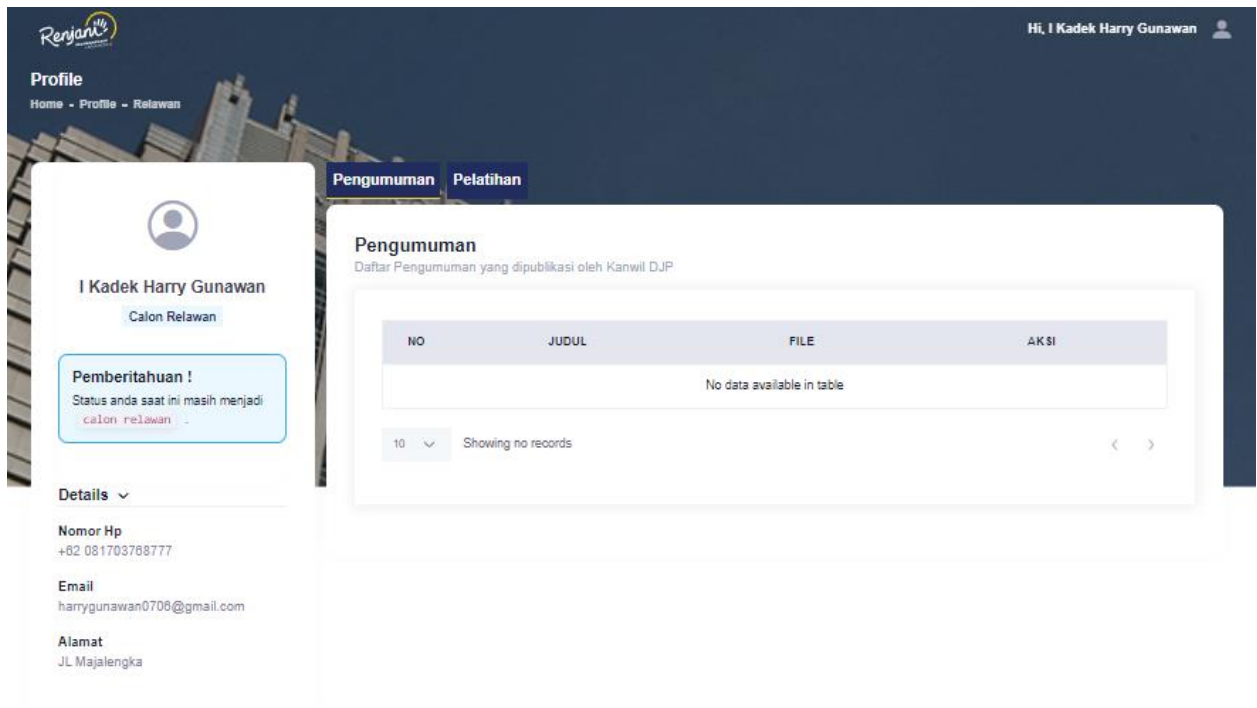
Renjani

Hi, I Kadek Harry Gunawan

Profile
Home - Profile - Relawan

I Kadek Harry Gunawan
Calon Relawan

Pemberitahuan !
Status anda saat ini masih menjadi calon relawan .

Details

Nomor Hp
+62 081703768777

Email
harrygunawan0706@gmail.com

Alamat
JL Majalengka

Pengumuman Pelatihan

Pengumuman
Daftar Pengumuman yang dipublikasi oleh Kanwil DJP

| NO | JUDUL | FILE | AKSI |
|---|---|---|---|
| No data available in table | | | |

10 Showing no records